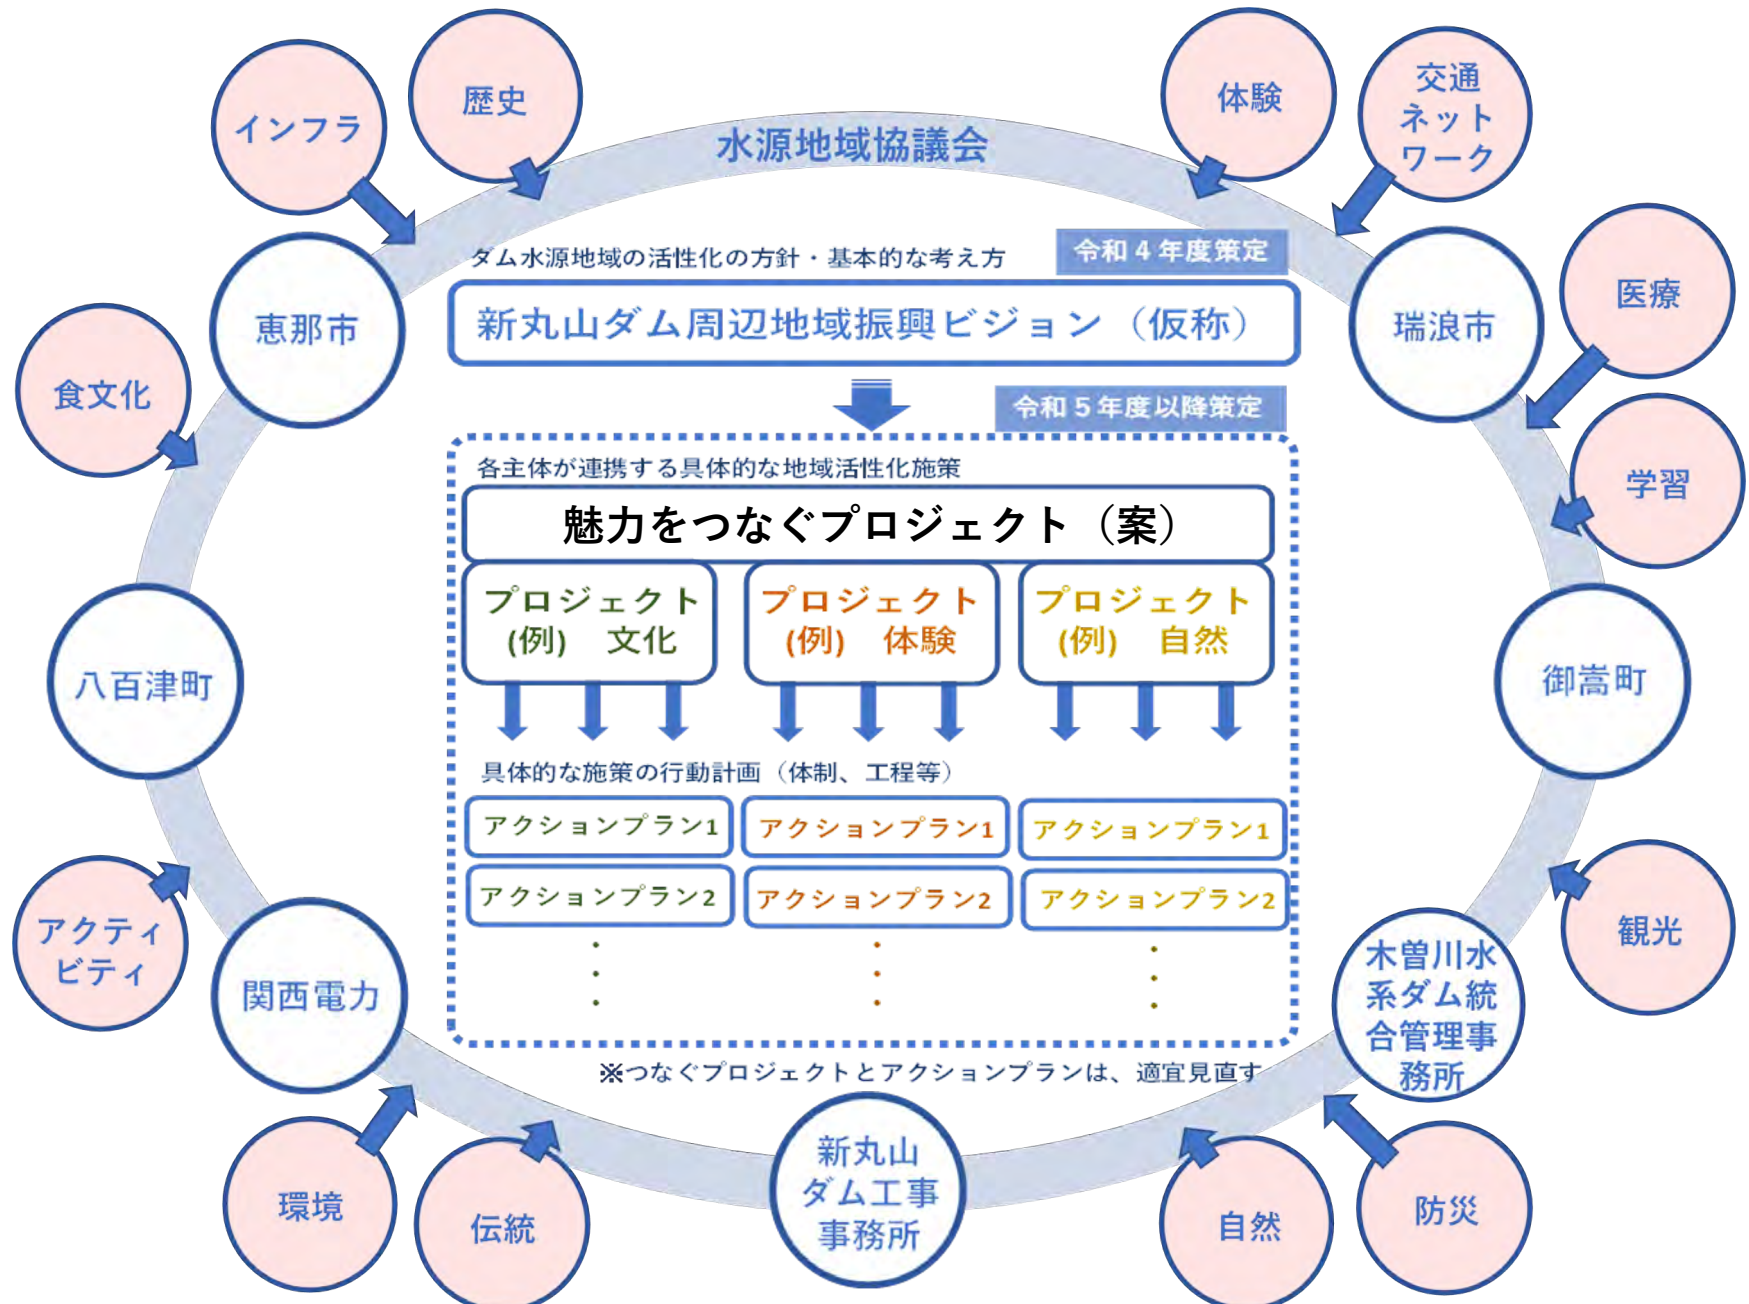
インフラ

歴史

体験

交通ネットワーク

水源地域協議会

恵那市

瑞浪市

医療

食文化

学習

ダム水源地域の活性化の方針・基本的な考え方

令和４年度策定

新丸山ダム周辺地域振興ビジョン（仮称）

令和５年度以降策定

各主体が連携する具体的な地域活性化施策

魅力をつなぐプロジェクト（案）

| プロジェクト (例) 文化 | プロジェクト (例) 体験 | プロジェクト (例) 自然 |
|---|---|---|

具体的な施策の行動計画（体制、工程等）

| アクションプラン1 | アクションプラン1 | アクションプラン1 |
|---|---|---|
| アクションプラン2 | アクションプラン2 | アクションプラン2 |
| ⋮ | ⋮ | ⋮ |

※つなぐプロジェクトとアクションプランは、適宜見直す

八百津町

御嵩町

アクティビティ

関西電力

観光

木曽川水系ダム統合管理事務所

新丸山ダム工事事務所

環境

伝統

自然

防災